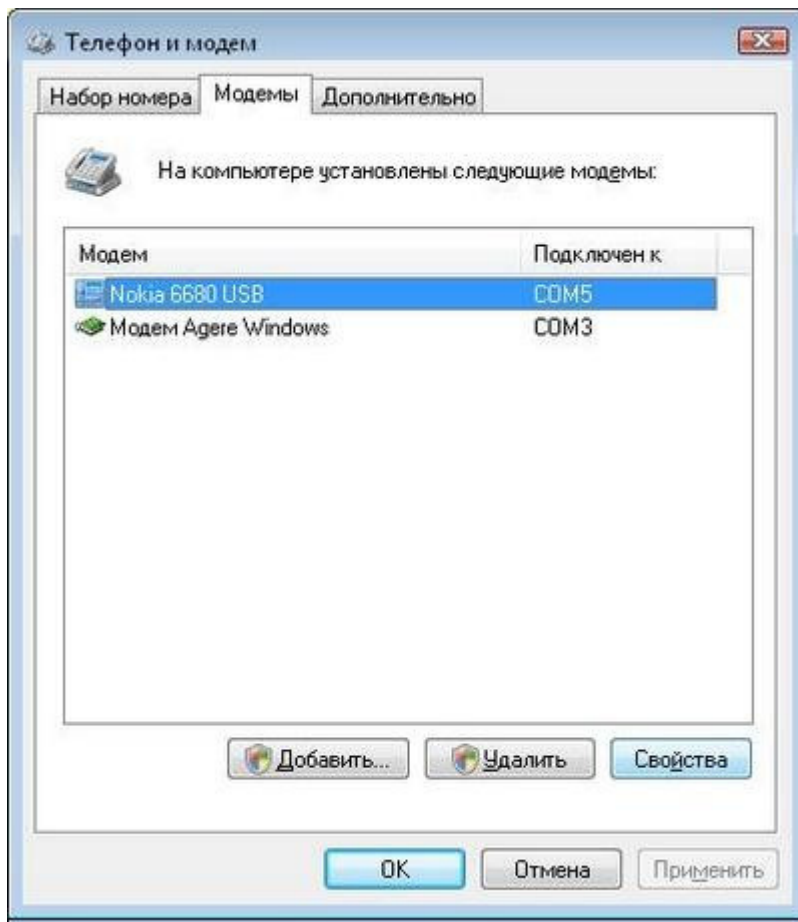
Телефон и модем

Набор номера | Модемы | Дополнительно

На компьютере установлены следующие модемы:

| Модем | Подключен к |
|---|---|
| Nokia 6680 USB | COM5 |
| Модем Agere Windows | COM3 |

Добавить... Удалить Свойства

OK Отмена Применить